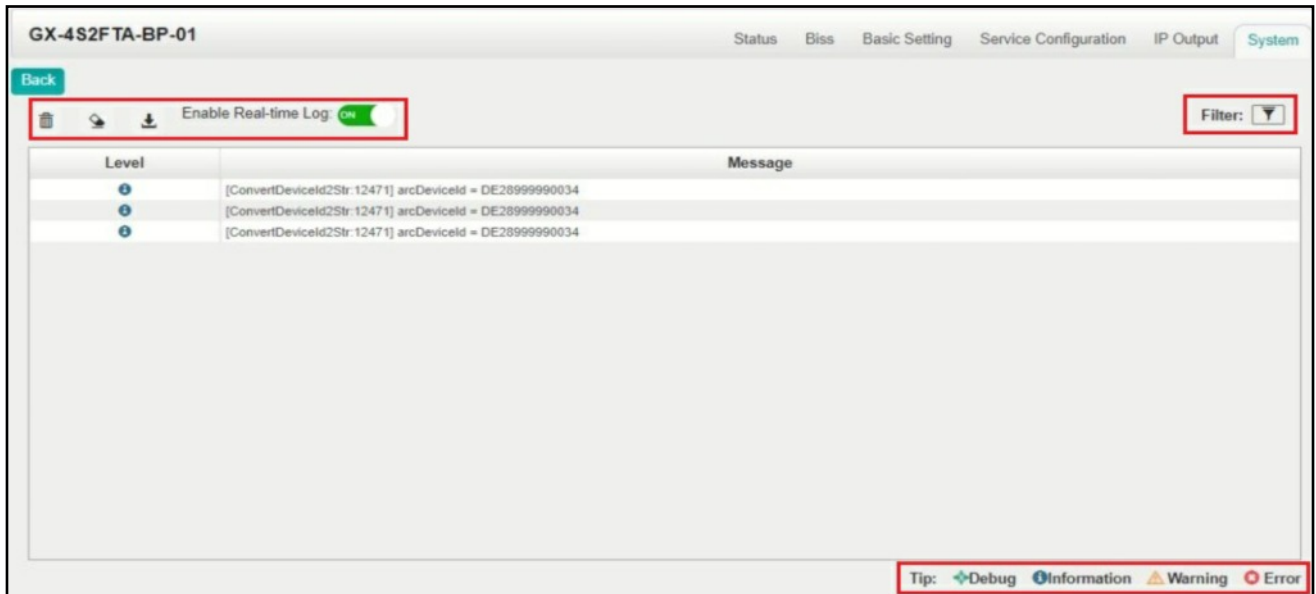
GX-4S2FTA-BP-01

Status Biss Basic Setting Service Configuration IP Output System

Back

Enable Real-time Log: ON

Filter:

| Level | Message |
|---|---|
|  | [ConvertDeviceId2Str:12471] arcDeviceId = DE28999990034 |
|  | [ConvertDeviceId2Str:12471] arcDeviceId = DE28999990034 |
|  | [ConvertDeviceId2Str:12471] arcDeviceId = DE28999990034 |

Tip: Debug Information Warning Error